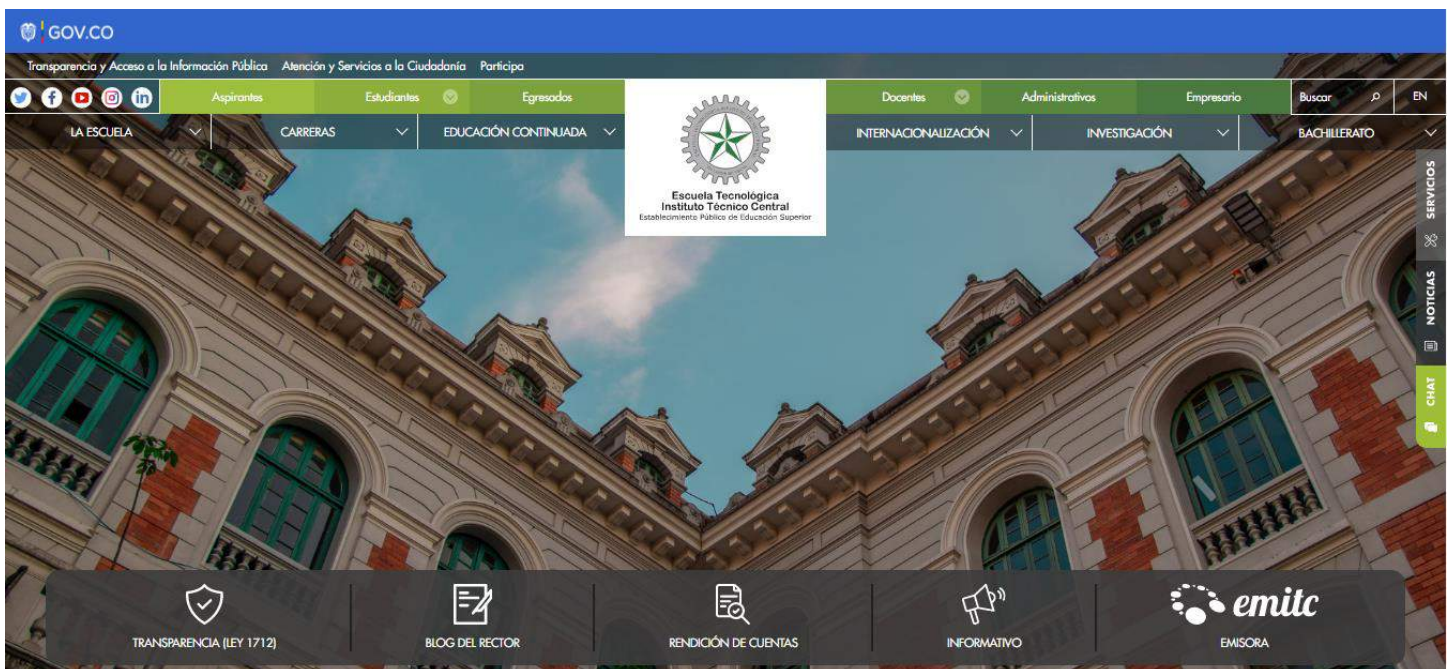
GOV.CO

Transparencia y Acceso a la Información Pública Atención y Servicios a la Ciudadanía Participa

Aspirantes Estudiantes Egresados

Escuela Tecnológica Instituto Técnico Central
Establecimiento Público de Educación Superior

Docentes Administrativos Empresario Buscar EN

LA ESCUELA CARRERAS EDUCACIÓN CONTINUADA INTERNACIONALIZACIÓN INVESTIGACIÓN BACHILLERATO

SERVICIOS NOTICIAS CHAT

TRANSPARENCIA (LEY 1712) BLOG DEL RECTOR RENDICIÓN DE CUENTAS INFORMATIVO emitc EMISORA